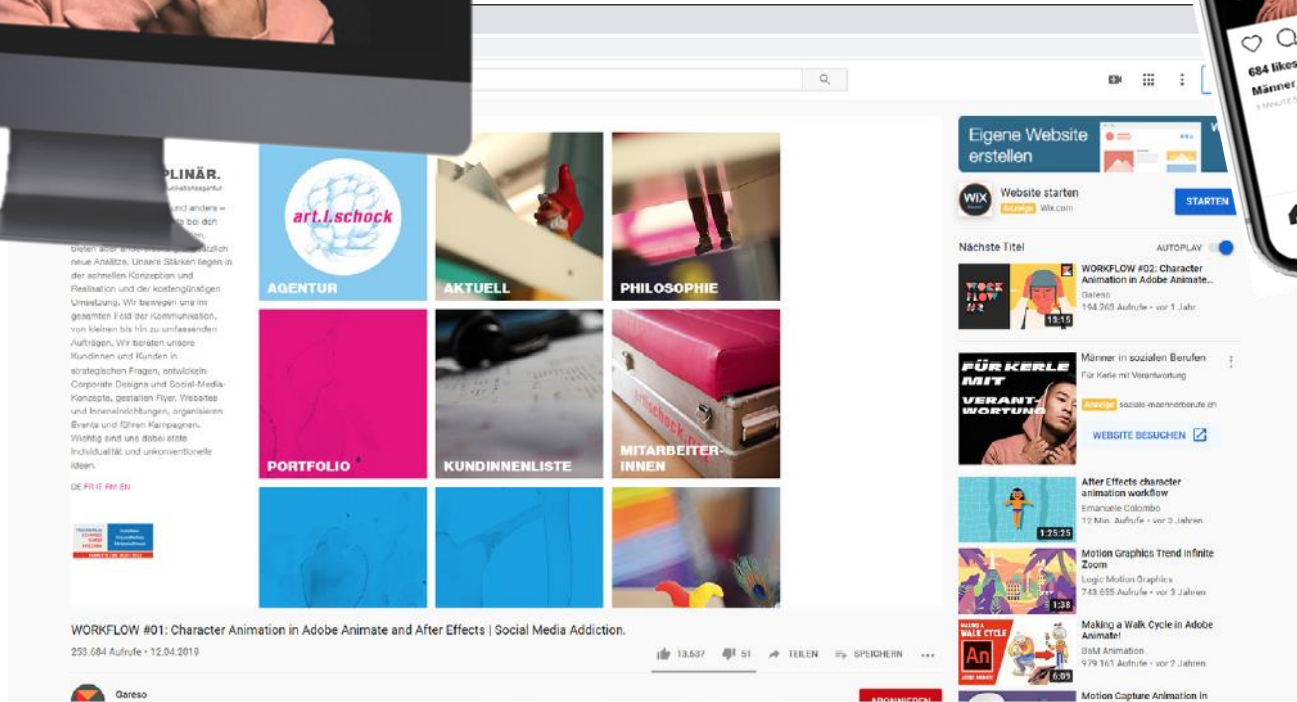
684 likes
Männer

PLINÄR.

und anders –
bei den
bieten aber
neue Ansätze. Unsere Stärken liegen in der schnellen Konzeption und Realisation und der kostengünstigen Umsetzung. Wir bewegen uns im gesamten Feld der Kommunikation, von kleinen bis hin zu umfassenden Aufträgen. Wir beraten unsere Kundinnen und Kunden in strategischen Fragen, entwickeln Corporate Designs und Social-Media-Konzepte, gestalten Flyer, Websites und Inneneinrichtungen, organisieren Events und führen Kampagnen. Wichtig sind uns dabei stets Individualität und unkonventionelle Ideen.

DE FR IT RM EN

art.l.schock
AGENTUR
AKTUELL
PHILOSOPHIE
PORTFOLIO
KUNDINNENLISTE
MITARBEITER-INNEN

WORKFLOW #01: Character Animation in Adobe Animate and After Effects | Social Media Addiction.
253.084 Aufrufe • 12.04.2019
13.537 51 TEILEN SPEICHERN ...
Gareso
ABONNIEREN

Eigene Website erstellen
Website starten
Anzeige Wix.com
STARTEN
Nächste Titel
AUTOPLAY
WORKFLOW #02: Character Animation in Adobe Animate...
Gareso
164.265 Aufrufe • vor 1 Jahr
13:15
FÜR KERLE MIT VERANT-WORTUNG
Männer in sozialen Berufen
Für Kerle mit Verantwortung
Anzeige soziale-maennerberufe.en
WEBSITE BESUCHEN
After Effects character animation workflow
Emanuele Colombo
12 Mio. Aufrufe • vor 3 Jahren
1:25:25
Motion Graphics Trend Infinite Zoom
Logic Motion Graphics
743.655 Aufrufe • vor 3 Jahren
1:38
Making a Walk Cycle in Adobe Animate!
B&M Animation
979.161 Aufrufe • vor 2 Jahren
6:05
Motion Capture Animation in